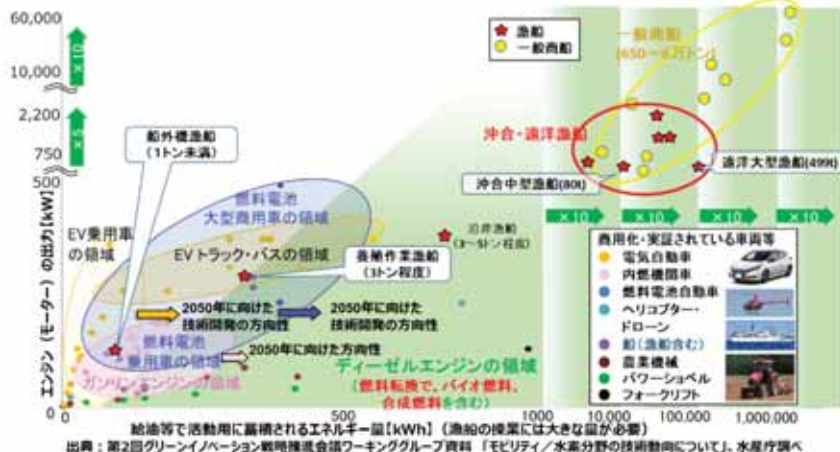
60,000
10,000
2,200
750
500
0
×10
×5

エンジン（モーター）の出力[kW]

漁船
一般商船

一般商船
(650～6万トン)

沖合・遠洋漁船
遠洋大型漁船(499t)
沖合中型漁船(80t)

船外機漁船
(1トン未満)

燃料電池
大型商用車の領域

EV乗用車
の領域

EVトラック・バスの領域

長距作業漁船
(1トン程度)

沿岸漁船
(3～5トン程度)

×10 ×10 ×10 ×10

商用化・実証されている車両等
電気自動車
内燃機関車
燃料電池自動車
ヘリコプター・ドローン
船（漁船含む）
農業機械
パワーショベル
フォークリフト

2050年に向けた技術開発の方向性
2050年に向けた技術開発の方向性

燃料電池
乗用車の領域
2050年に向けた方向性

ガソリンエンジンの領域

ディーゼルエンジンの領域
（燃料転換で、バイオ燃料、合成燃料を含む）

0 500 1000 10,000 100,000 1,000,000

給油等で活動用に蓄積されるエネルギー量[kWh]（漁船の操業には大きな量が必要）

出典：第2回グリーンイノベーション戦略推進会議ワーキンググループ資料「モビリティ／水素分野の技術動向について」、水産庁調べ